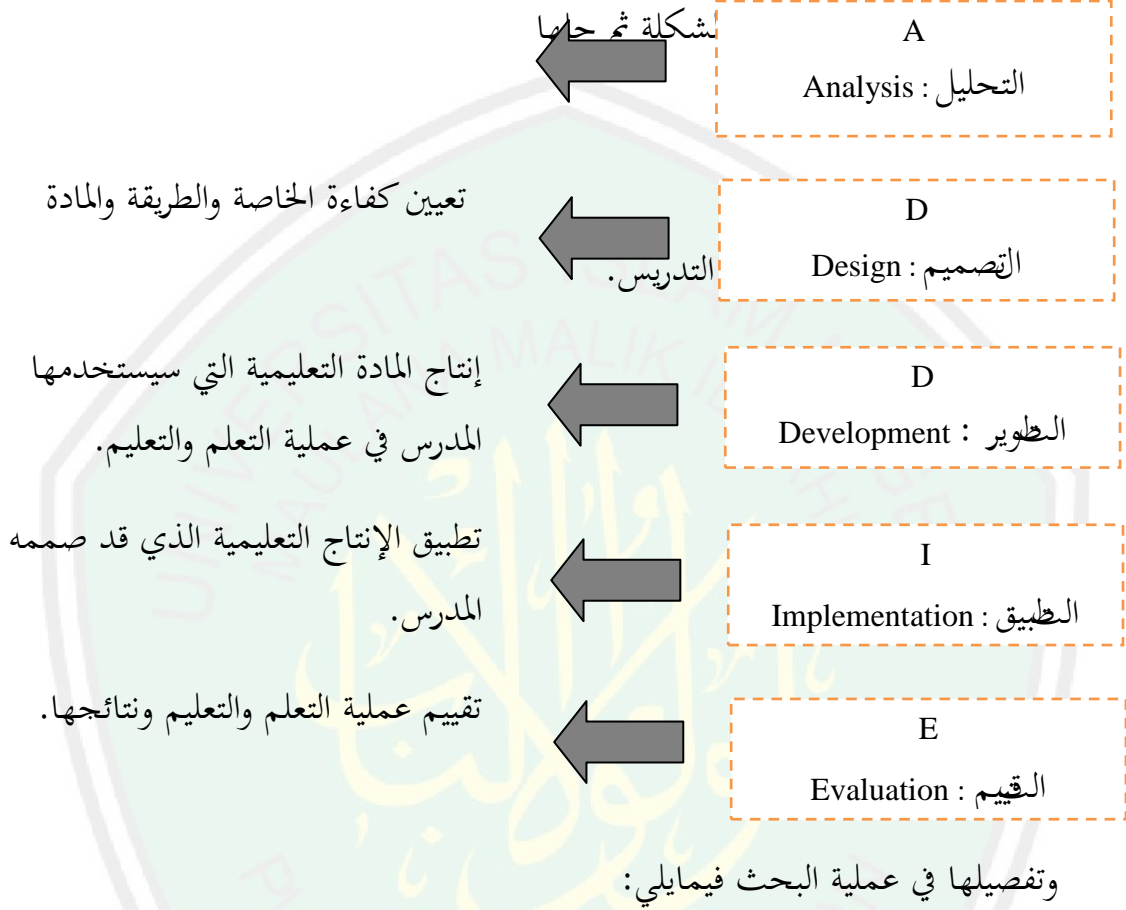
A
التحليل : Analysis

شكلة ثم حلها

D
التصميم : Design

تعيين كفاءة الخاصة والطريقة والمادة التدريس.

D
التطوير : Development

إنتاج المادة التعليمية التي سيستخدمها المدرس في عملية التعلم والتعليم.

I
التطبيق : Implementation

تطبيق الإنتاج التعليمية الذي قد صممه المدرس.

E
التقييم : Evaluation

تقييم عملية التعلم والتعليم ونتائجها.

وتفصيلها في عملية البحث فيمايلي: